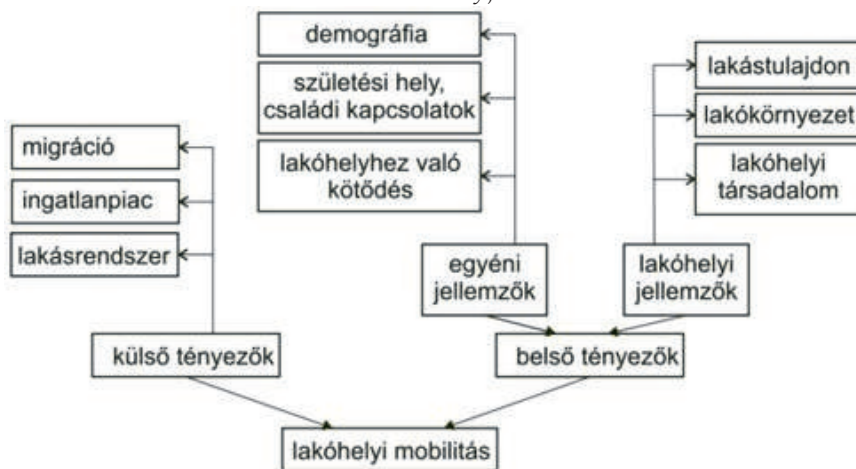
demográfia

születési hely, családi kapcsolatok

lakóhelyhez való kötődés

lakástulajdon

lakókörnyezet

lakóhelyi társadalom

migráció

ingatlanpiac

lakásrendszer

egyéni jellemzők

lakóhelyi jellemzők

külső tényezők

belső tényezők

lakóhelyi mobilitás